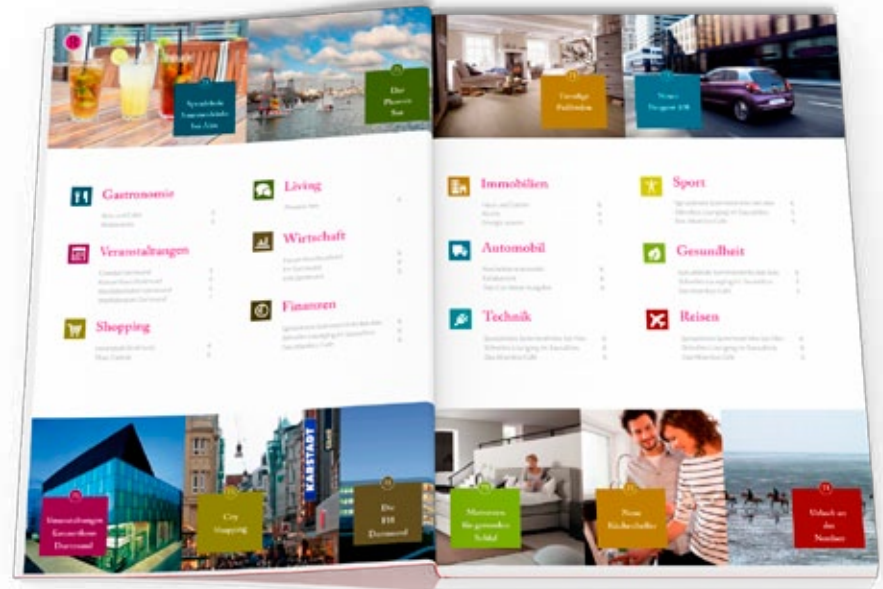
Gastronomie

Veranstaltungen

Shopping

Living

Wirtschaft

Finanzen

Immobilien

Automobil

Technik

Sport

Gesundheit

Reisen

Der Phoenix See

City Shopping

KARSTADT

Die IHK Dortmund

Urlaub an der Nordsee